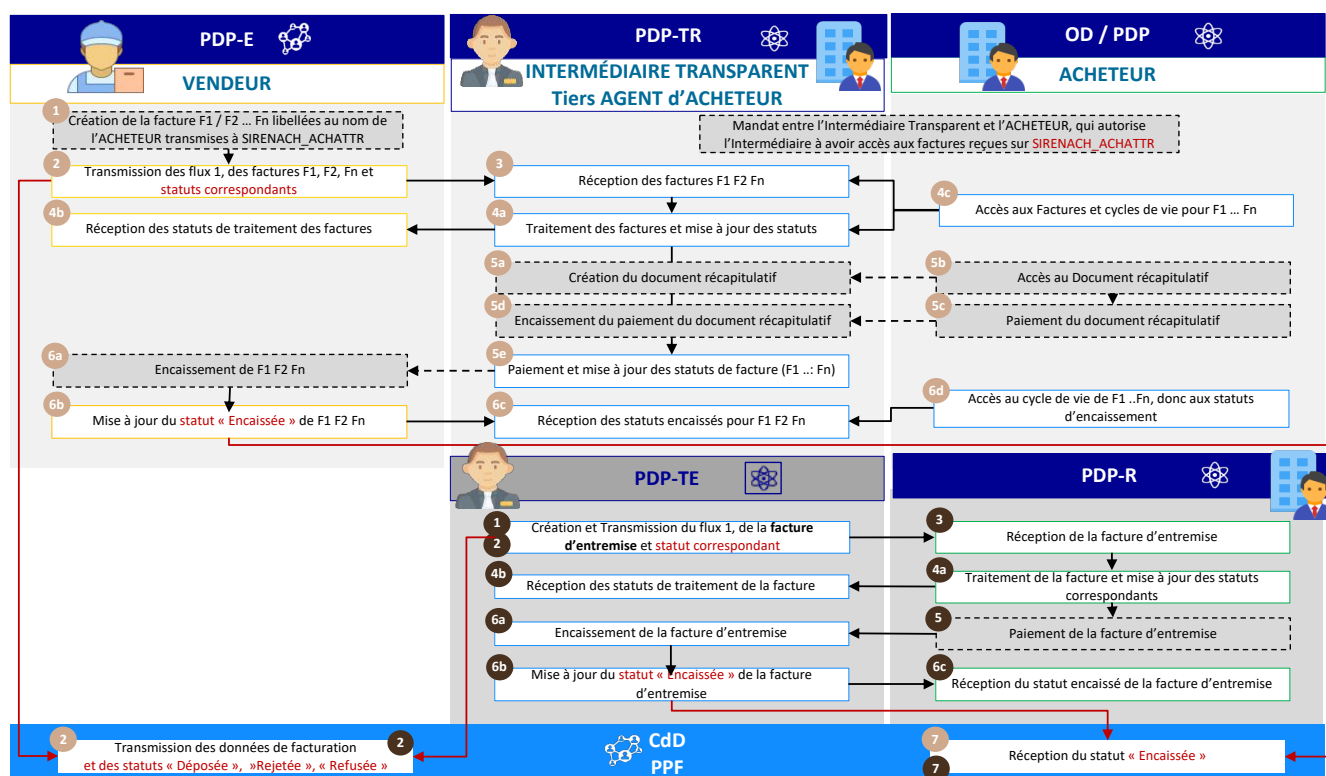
PDP-E

VENDEUR

PDP-TR

INTERMÉDIAIRE TRANSPARENT
Tiers AGENT d'ACHETEUR

OD / PDP

ACHETEUR

1 Création de la facture F1 / F2 … Fn libellées au nom de l'ACHETEUR transmises à SIRENACH_ACHATTR

Mandat entre l'Intermédiaire Transparent et l'ACHETEUR, qui autorise l'Intermédiaire à avoir accès aux factures reçues sur SIRENACH_ACHATTR

2 Transmission des flux 1, des factures F1, F2, Fn et statuts correspondants

3 Réception des factures F1 F2 Fn

4c Accès aux Factures et cycles de vie pour F1 … Fn

4b Réception des statuts de traitement des factures

4a Traitement des factures et mise à jour des statuts

5a Création du document récapitulatif

5b Accès au Document récapitulatif

5d Encaissement du paiement du document récapitulatif

5c Paiement du document récapitulatif

6a Encaissement de F1 F2 Fn

5e Paiement et mise à jour des statuts de facture (F1 ..: Fn)

6d Accès au cycle de vie de F1 ..Fn, donc aux statuts d'encaissement

6b Mise à jour du statut « Encaissée » de F1 F2 Fn

6c Réception des statuts encaissés pour F1 F2 Fn

PDP-TE

PDP-R

1 2 Création et Transmission du flux 1, de la facture d'entremise et statut correspondant

3 Réception de la facture d'entremise

4b Réception des statuts de traitement de la facture

4a Traitement de la facture et mise à jour des statuts correspondants

6a Encaissement de la facture d'entremise

5 Paiement de la facture d'entremise

6b Mise à jour du statut « Encaissée » de la facture d'entremise

6c Réception du statut encaissé de la facture d'entremise

2 Transmission des données de facturation et des statuts « Déposée », »Rejetée », « Refusée » 2

CdD
PPF

7 Réception du statut « Encaissée »
7